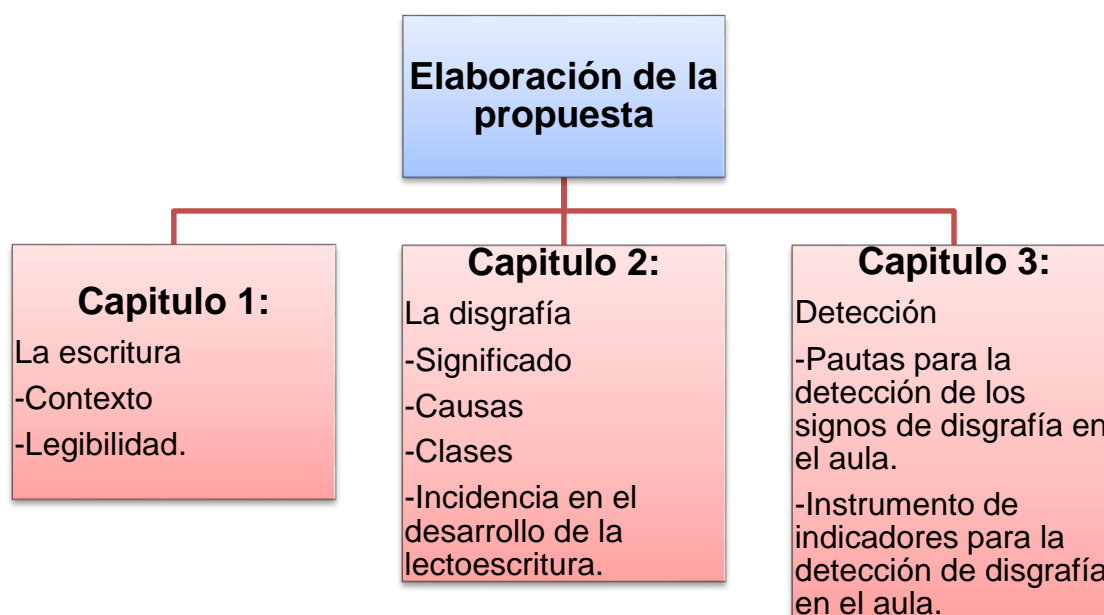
Elaboración de la propuesta

Capitulo 1:
La escritura
-Contexto
-Legibilidad.

Capitulo 2:
La disgrafía
-Significado
-Causas
-Clases
-Incidencia en el desarrollo de la lectoescritura.

Capitulo 3:
Detección
-Pautas para la detección de los signos de disgrafía en el aula.
-Instrumento de indicadores para la detección de disgrafía en el aula.